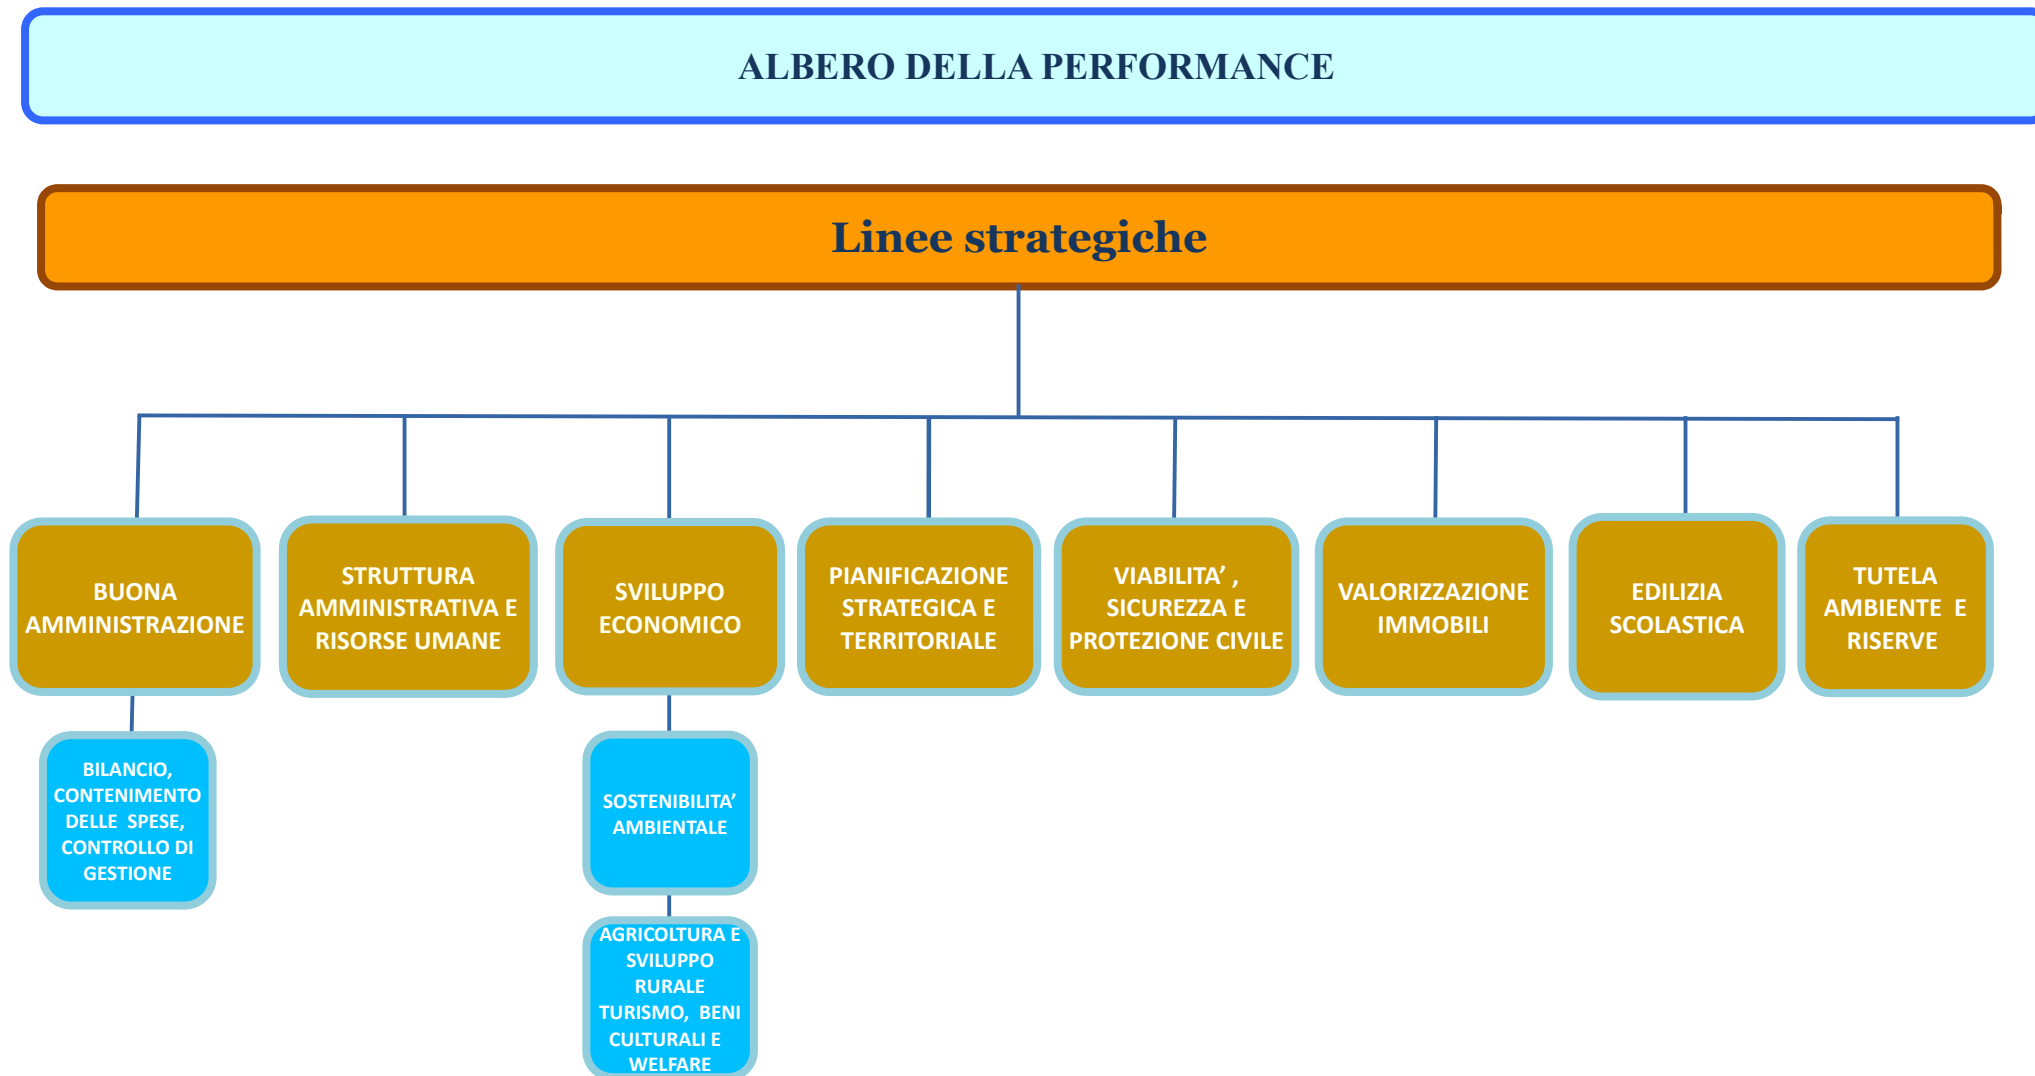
ALBERO DELLA PERFORMANCE

Linee strategiche

BUONA AMMINISTRAZIONE

STRUTTURA AMMINISTRATIVA E RISORSE UMANE

SVILUPPO ECONOMICO

PIANIFICAZIONE STRATEGICA E TERRITORIALE

VIABILITA' , SICUREZZA E PROTEZIONE CIVILE

VALORIZZAZIONE IMMOBILI

EDILIZIA SCOLASTICA

TUTELA AMBIENTE E RISERVE

BILANCIO, CONTENIMENTO DELLE SPESE, CONTROLLO DI GESTIONE

SOSTENIBILITA' AMBIENTALE

AGRICOLTURA E SVILUPPO RURALE TURISMO, BENI CULTURALI E WELFARE